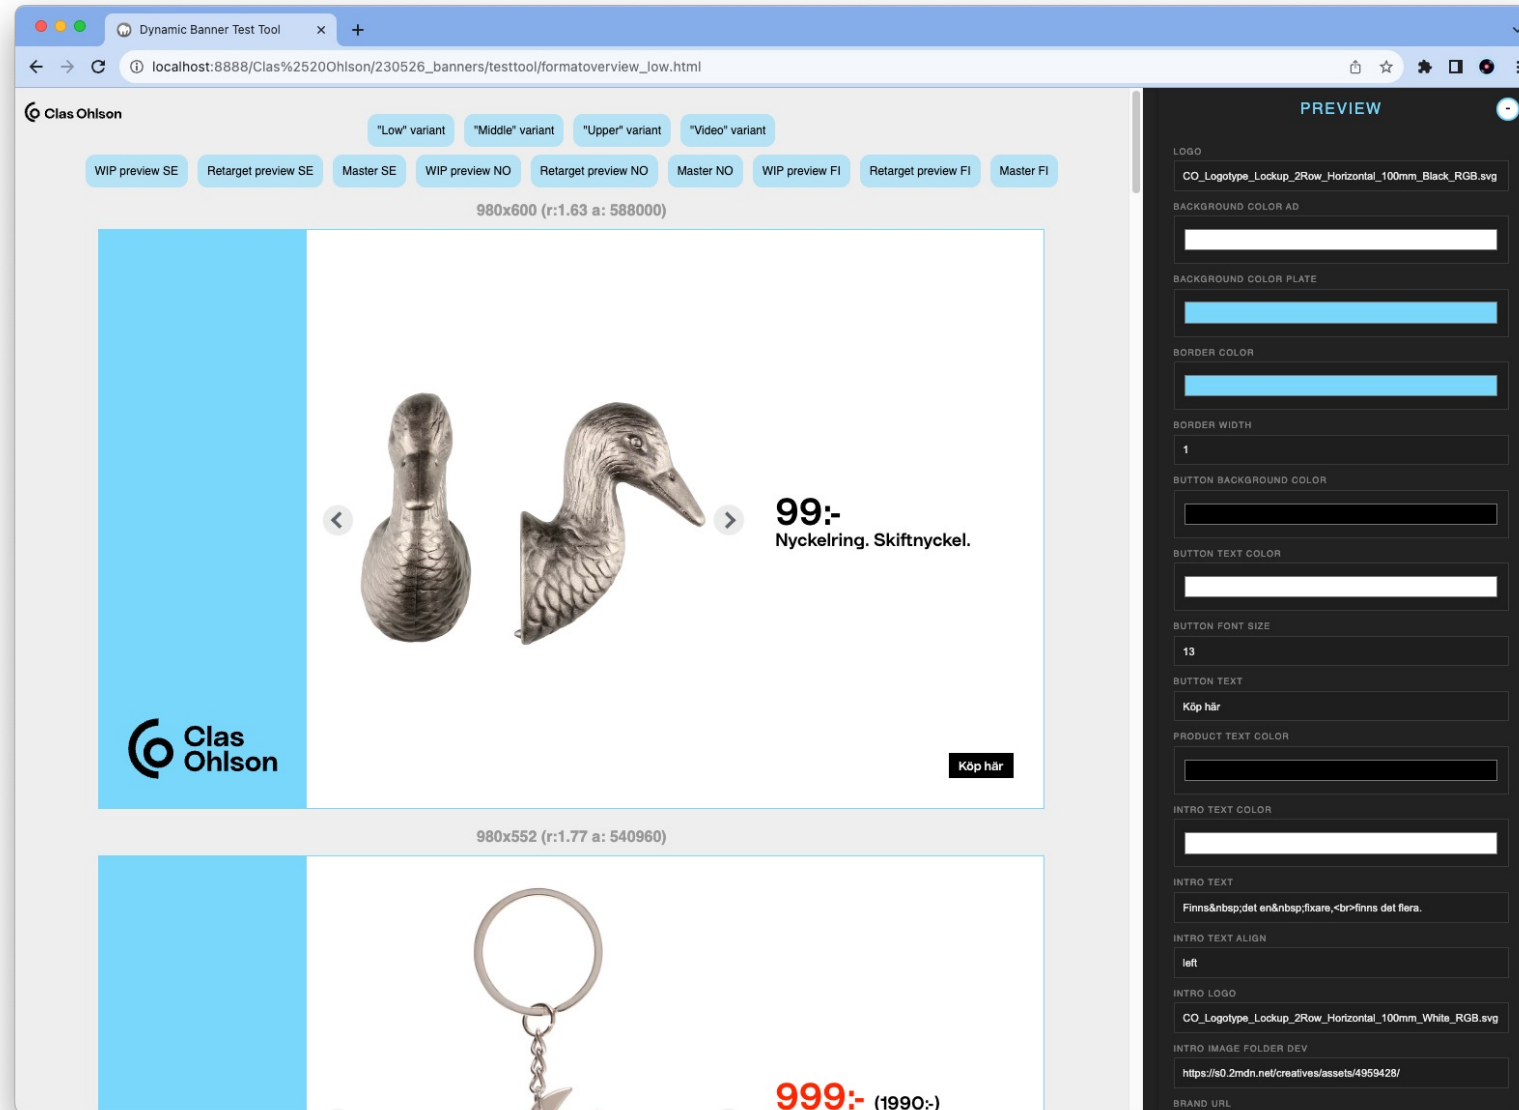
Dynamic Banner Test Tool

localhost:8888/Clas%2520Ohlson/230526_banners/testtool/formatoverview_low.html

Clas Ohlson

"Low" variant "Middle" variant "Upper" variant "Video" variant

WIP preview SE Retarget preview SE Master SE WIP preview NO Retarget preview NO Master NO WIP preview FI Retarget preview FI Master FI

980x600 (r:1.63 a: 588000)

99:-
Nyckelring. Skiftnyckel.

Clas Ohlson

Köp här

980x552 (r:1.77 a: 540960)

999:- (1990:-)

PREVIEW

LOGO
CO_Logotype_Lockup_2Row_Horizontal_100mm_Black_RGB.svg

BACKGROUND COLOR AD

BACKGROUND COLOR PLATE

BORDER COLOR

BORDER WIDTH
1

BUTTON BACKGROUND COLOR

BUTTON TEXT COLOR

BUTTON FONT SIZE
13

BUTTON TEXT
Köp här

PRODUCT TEXT COLOR

INTRO TEXT COLOR

INTRO TEXT
Finns&nbsp;det en&nbsp;fixare,<br>finns det flera.

INTRO TEXT ALIGN
left

INTRO LOGO
CO_Logotype_Lockup_2Row_Horizontal_100mm_White_RGB.svg

INTRO IMAGE FOLDER DEV
https://s0.2mdn.net/creatives/assets/4959428/

BRAND URL